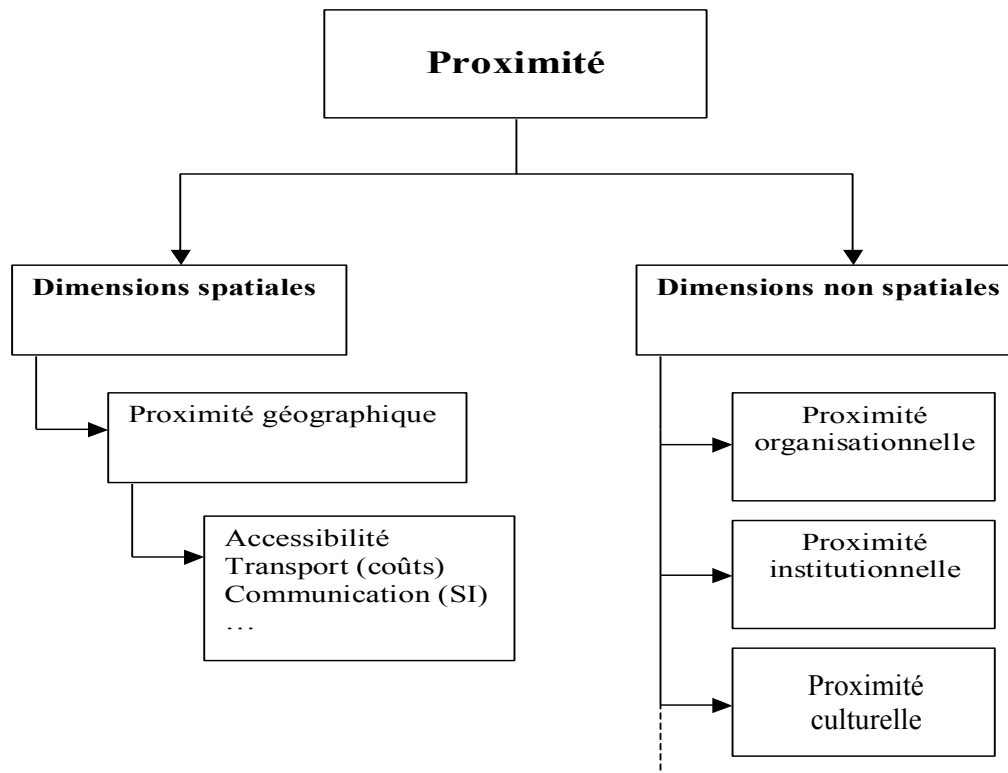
Proximité

Dimensions spatiales

Proximité géographique

Accessibilité
Transport (coûts)
Communication (SI)
…

Dimensions non spatiales

Proximité organisationnelle

Proximité institutionnelle

Proximité culturelle